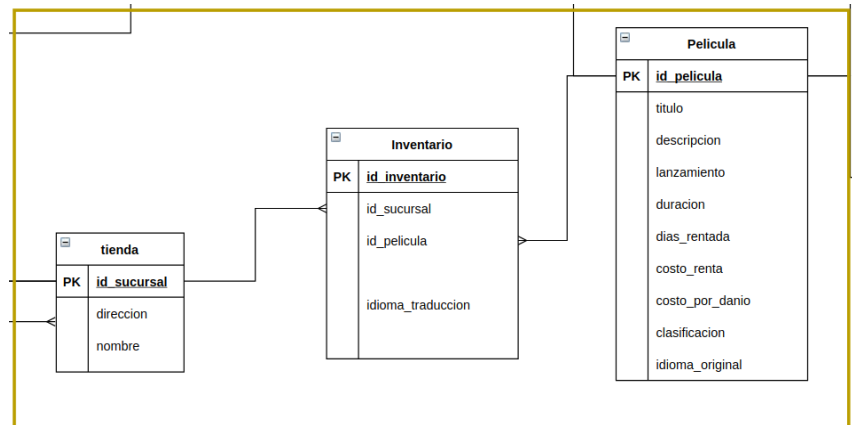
tienda

| PK | id_sucursal |
|---|---|
| | direccion |
| | nombre |

Inventario

| PK | id_inventario |
|---|---|
| | id_sucursal |
| | id_pelicula |
| | idioma_traduccion |

Pelicula

| PK | id_pelicula |
|---|---|
| | titulo |
| | descripcion |
| | lanzamiento |
| | duracion |
| | dias_rentada |
| | costo_renta |
| | costo_por_danio |
| | clasificacion |
| | idioma_original |